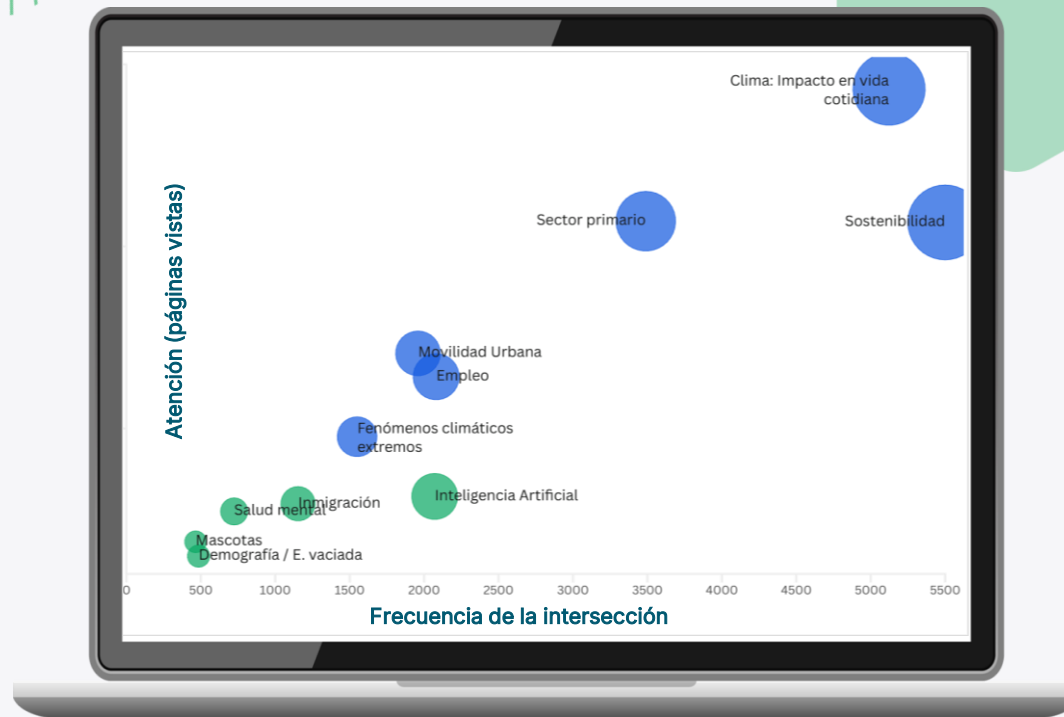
Clima: Impacto en vida cotidiana

Sector primario

Sostenibilidad

Movilidad Urbana

Empleo

Fenómenos climáticos extremos

Inmigración

Inteligencia Artificial

Salud mental

Mascotas

Demografía / E. vaciada

Atención (páginas vistas)

0 500 1000 1500 2000 2500 3000 3500 4000 4500 5000 5500

Frecuencia de la intersección